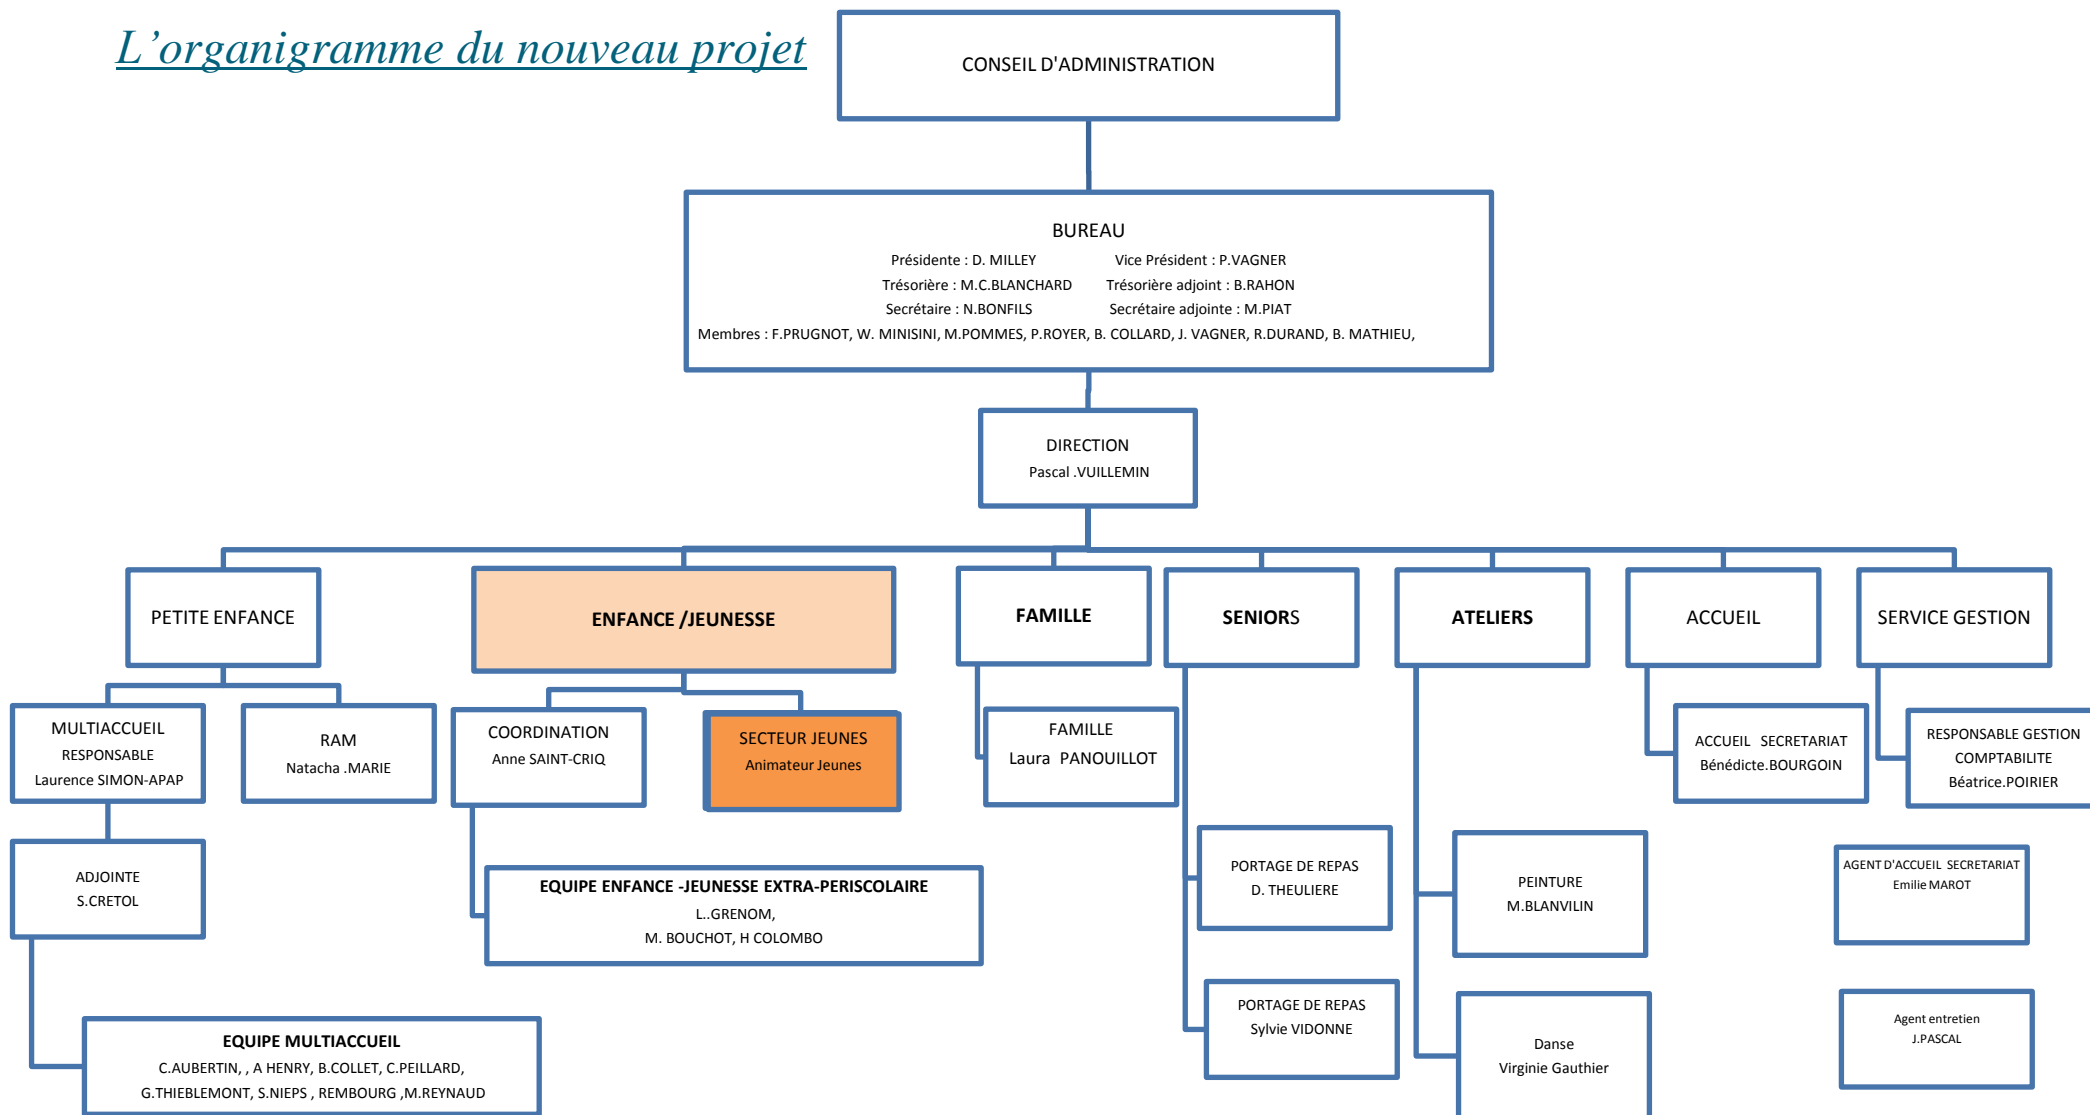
L’organigramme du nouveau projet

CONSEIL D'ADMINISTRATION

BUREAU
Présidente : D. MILLEY Vice Président : P.VAGNER
Trésorière : M.C.BLANCHARD Trésorière adjoint : B.RAHON
Secrétaire : N.BONFILS Secrétaire adjointe : M.PIAT
Membres : F.PRUGNOT, W. MINISINI, M.POMMES, P.ROYER, B. COLLARD, J. VAGNER, R.DURAND, B. MATHIEU,

DIRECTION
Pascal .VUILLEMIN

PETITE ENFANCE

ENFANCE /JEUNESSE

FAMILLE

SENIORS

ATELIERS

ACCUEIL

SERVICE GESTION

MULTIACCUEIL
RESPONSABLE
Laurence SIMON-APAP

RAM
Natacha .MARIE

COORDINATION
Anne SAINT-CRIQ

SECTEUR JEUNES
Animateur Jeunes

FAMILLE
Laura PANOUILLOT

ACCUEIL SECRETARIAT
Bénédicte.BOURGOIN

RESPONSABLE GESTION
COMPTABILITE
Béatrice.POIRIER

ADJOINTE
S.CRETOL

EQUIPE ENFANCE -JEUNESSE EXTRA-PERISCOLAIRE
L..GRENOM,
M. BOUCHOT, H COLOMBO

PORTAGE DE REPAS
D. THEULIERE

PEINTURE
M.BLANVILIN

AGENT D'ACCUEIL SECRETARIAT
Emilie MAROT

PORTAGE DE REPAS
Sylvie VIDONNE

Danse
Virginie Gauthier

Agent entretien
J.PASCAL

EQUIPE MULTIACCUEIL
C.AUBERTIN, , A HENRY, B.COLLET, C.PEILLARD,
G.THIEBLEMONT, S.NIEPS , REMBOURG ,M.REYNAUD